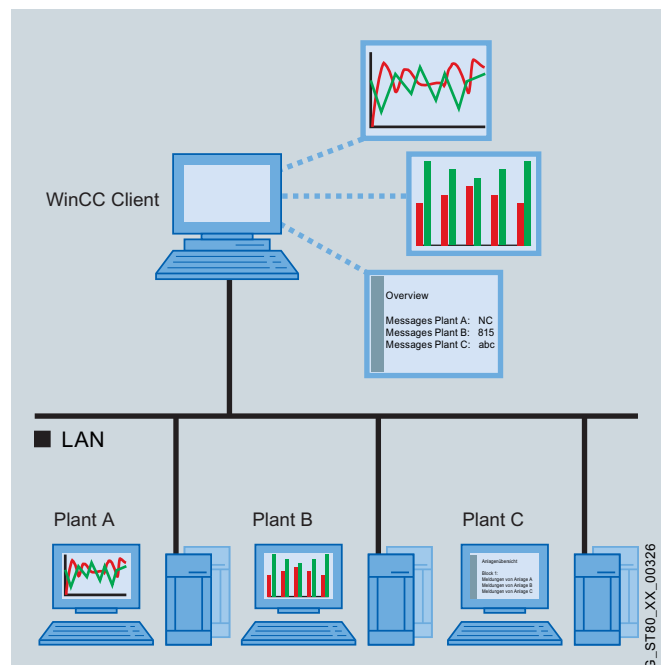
WinCC Client

Overview

Messages Plant A: NC
Messages Plant B: 815
Messages Plant C: abc

LAN

Plant A

Plant B

Plant C

Anlagenübersicht

Block 1:
Meldungen von Anlage A
Meldungen von Anlage B
Meldungen von Anlage C

G_ST80_XX_00326